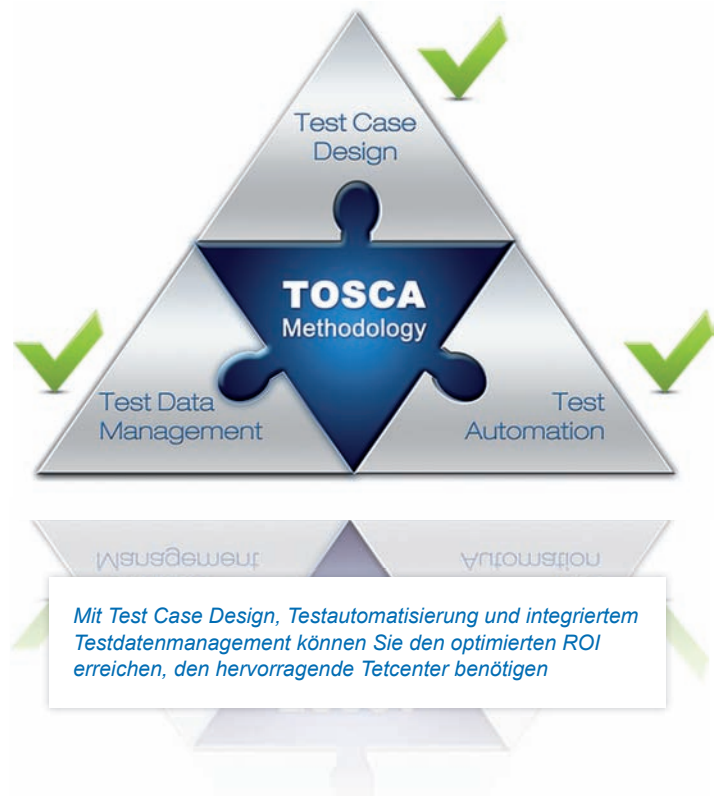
Test Case Design

TOSCA Methodology

Test Data Management

Test Automation

Management

Automation

Mit Test Case Design, Testautomatisierung und integriertem Testdatenmanagement können Sie den optimierten ROI erreichen, den hervorragende Tetcenter benötigen